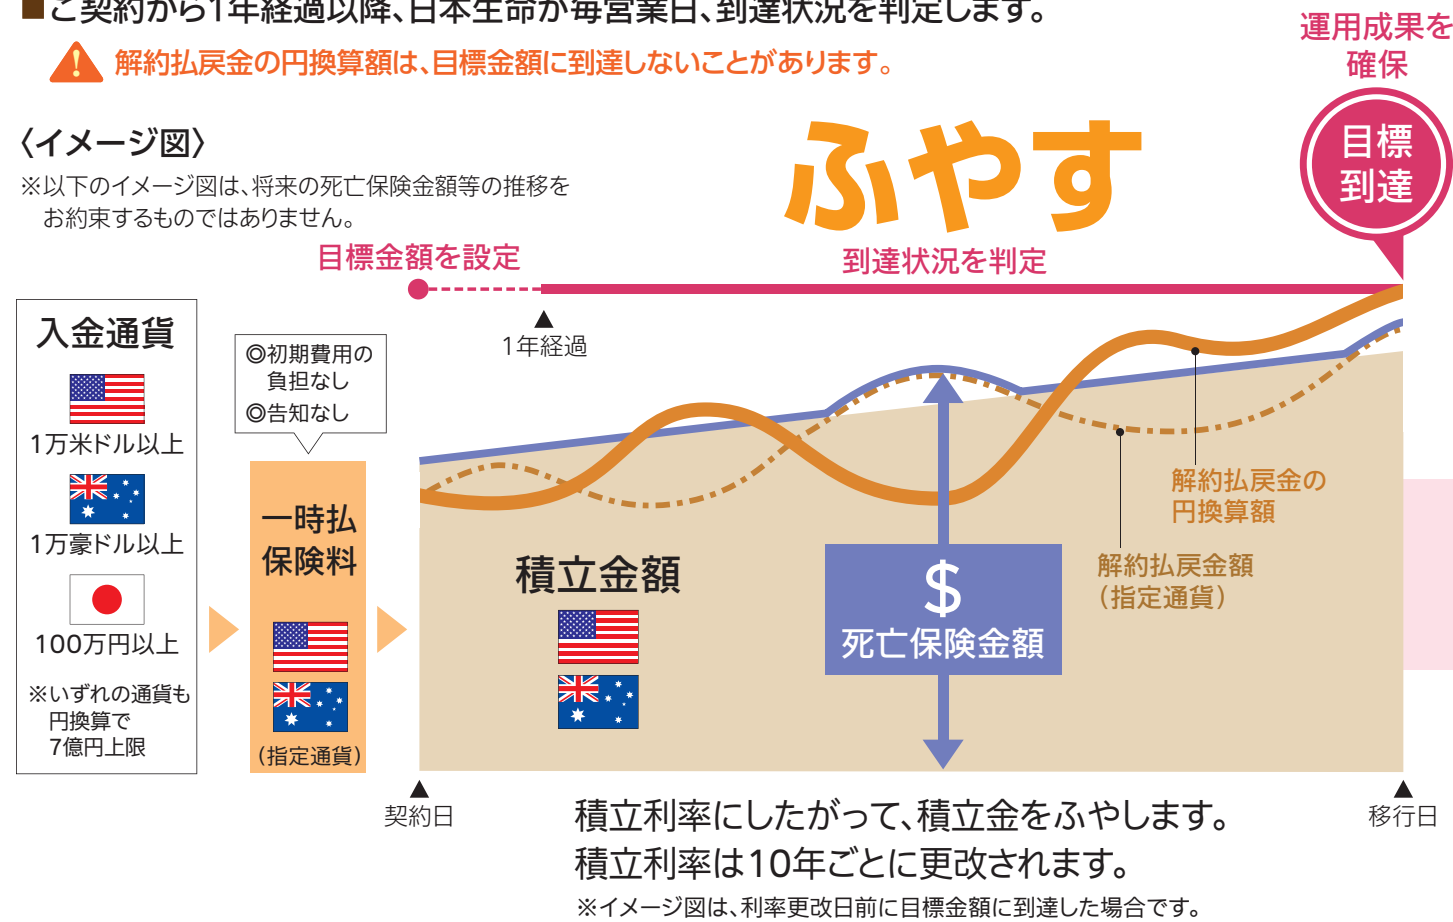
■ご契約から1年経過以降、日本生命が毎営業日、到達状況を判定します。

解約払戻金の円換算額は、目標金額に到達しないことがあります。

運用成果を確保

〈イメージ図〉

※以下のイメージ図は、将来の死亡保険金額等の推移をお約束するものではありません。

ふやす

目標到達

目標金額を設定

到達状況を判定

入金通貨

1万米ドル以上

1万豪ドル以上

100万円以上

※いずれの通貨も円換算で7億円上限

◎初期費用の負担なし
◎告知なし

一時払保険料

（指定通貨）

1年経過

積立金額

$

死亡保険金額

解約払戻金の円換算額

解約払戻金額（指定通貨）

契約日

移行日

積立利率にしたがって、積立金をふやします。
積立利率は10年ごとに更改されます。

※イメージ図は、利率更改日前に目標金額に到達した場合です。